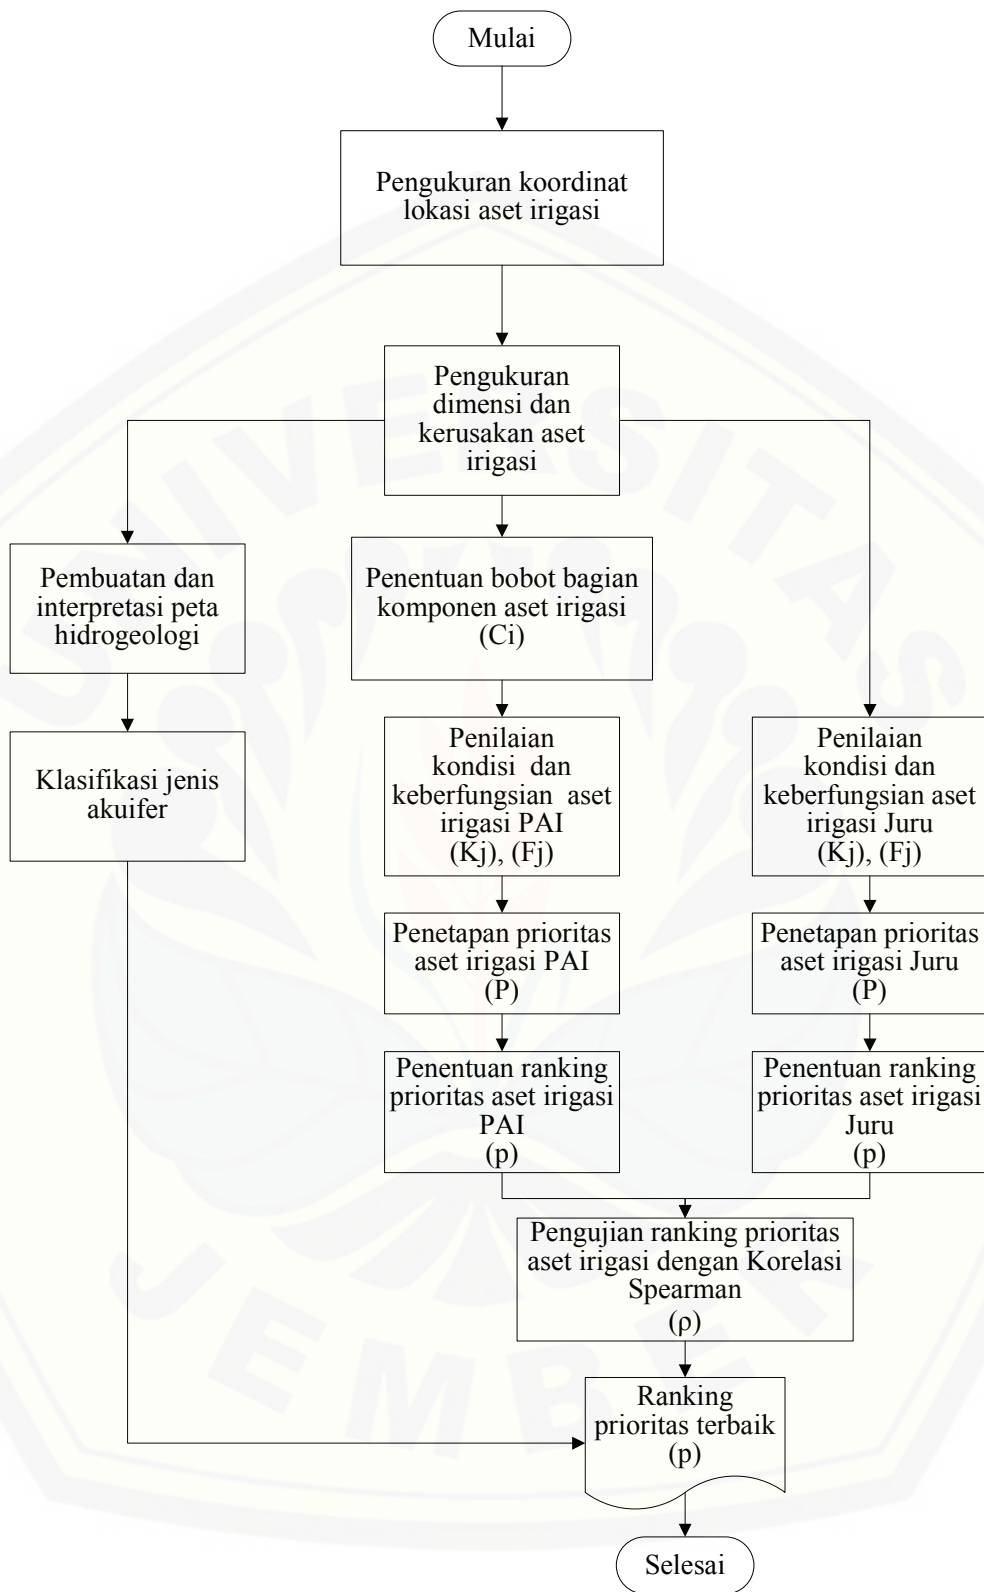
Mulai

Pengukuran koordinat lokasi aset irigasi

Pengukuran dimensi dan kerusakan aset irigasi

Pembuatan dan interpretasi peta hidrogeologi

Klasifikasi jenis akuifer

Penentuan bobot bagian komponen aset irigasi (Ci)

Penilaian kondisi dan keberfungsian aset irigasi PAI (Kj), (Fj)

Penetapan prioritas aset irigasi PAI (P)

Penentuan ranking prioritas aset irigasi PAI (p)

Penilaian kondisi dan keberfungsian aset irigasi Juru (Kj), (Fj)

Penetapan prioritas aset irigasi Juru (P)

Penentuan ranking prioritas aset irigasi Juru (p)

Pengujian ranking prioritas aset irigasi dengan Korelasi Spearman (ρ)

Ranking prioritas terbaik (p)

Selesai